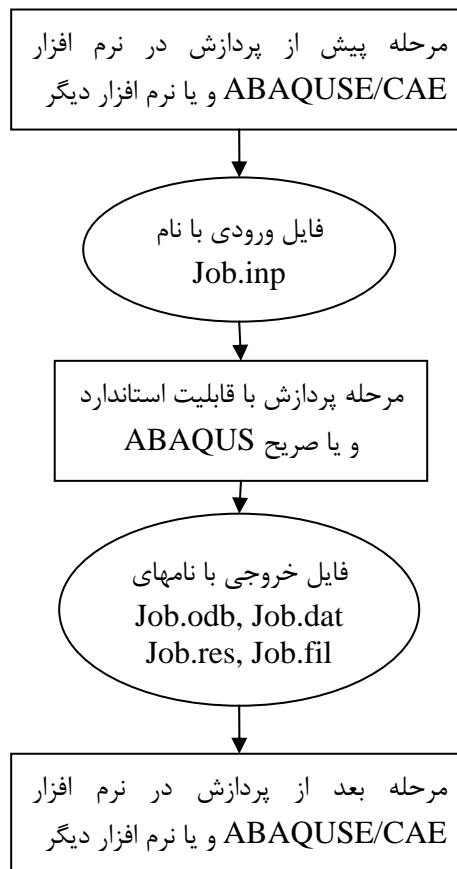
مرحله پیش از پردازش در نرم افزار ABAQUSE/CAE و یا نرم افزار دیگر

فایل ورودی با نام
Job.inp

مرحله پردازش با قابلیت استاندارد و یا صریح ABAQUS

فایل خروجی با نامهای
Job.odb, Job.dat
Job.res, Job.fil

مرحله بعد از پردازش در نرم افزار ABAQUSE/CAE و یا نرم افزار دیگر